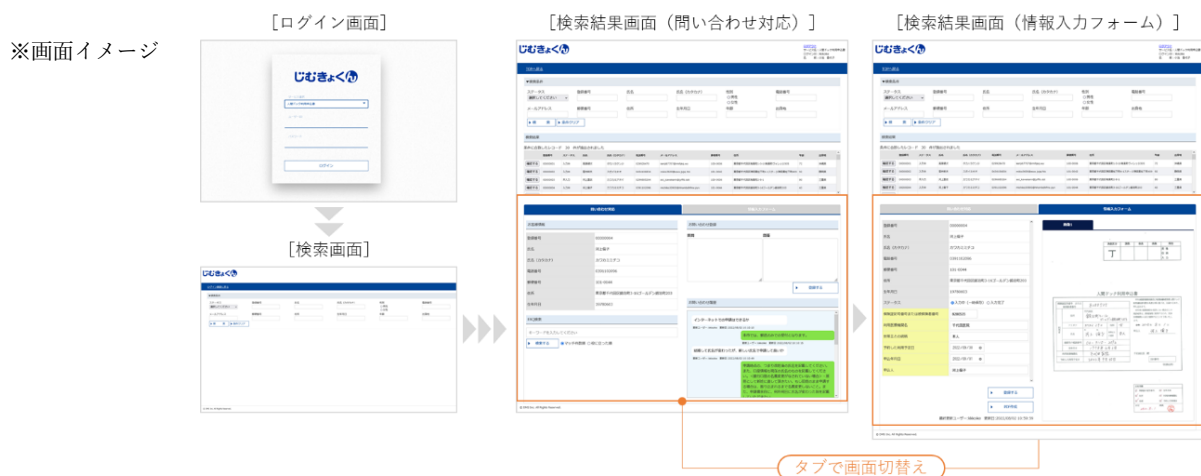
※画面イメージ

［ログイン画面］

じむきょくん

ログイン

［検索画面］

じむきょくん

［検索結果画面（問い合わせ対応）］

じむきょくん

［検索結果画面（情報入力フォーム）］

じむきょくん

情報入力フォーム

タブで画面切替え